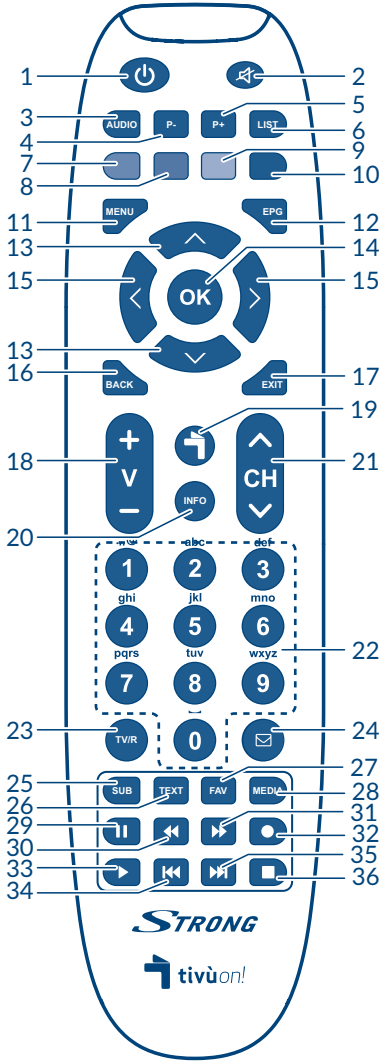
1
2
3 AUDIO
4 P-
5 P+
6 LIST
7
8
9
10
11 MENU
12 EPG
13
14 OK
15
15
13
16 BACK
17 EXIT
18 + V −
19
21 CH
20 INFO
abc def
1 2 3
ghi jkl mno
4 5 6
pqrs tuv wxyz
7 8 9
22
23 TV/R
0
24
25 SUB
26 TEXT
27 FAV
28 MEDIA
29
30
31
32
33
34
35
36
STRONG
tivùon!